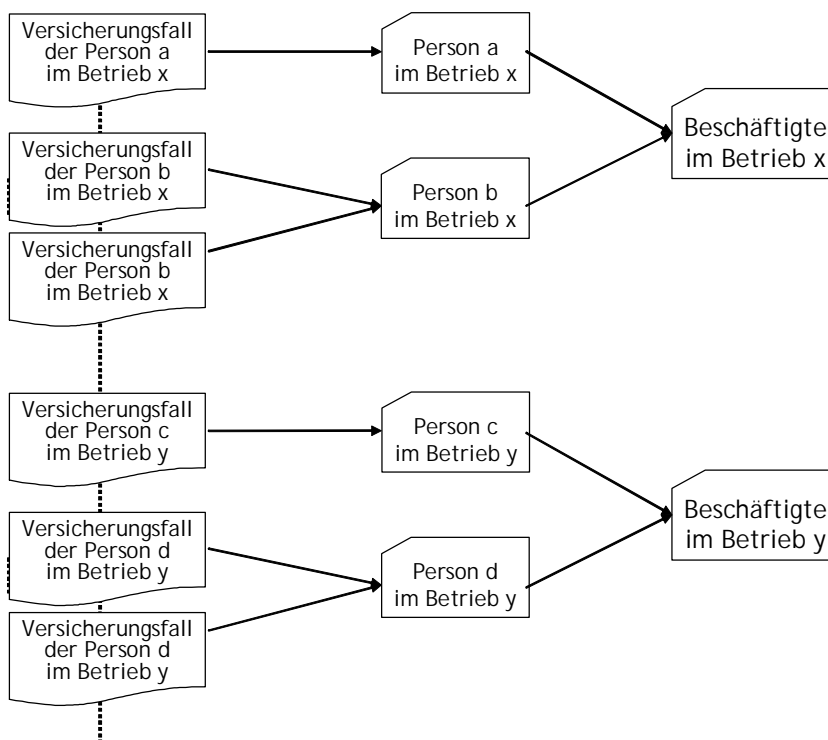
Versicherungsfall der Person a im Betrieb x

Person a im Betrieb x

Beschäftigte im Betrieb x

Versicherungsfall der Person b im Betrieb x

Person b im Betrieb x

Versicherungsfall der Person b im Betrieb x

Versicherungsfall der Person c im Betrieb y

Person c im Betrieb y

Beschäftigte im Betrieb y

Versicherungsfall der Person d im Betrieb y

Person d im Betrieb y

Versicherungsfall der Person d im Betrieb y